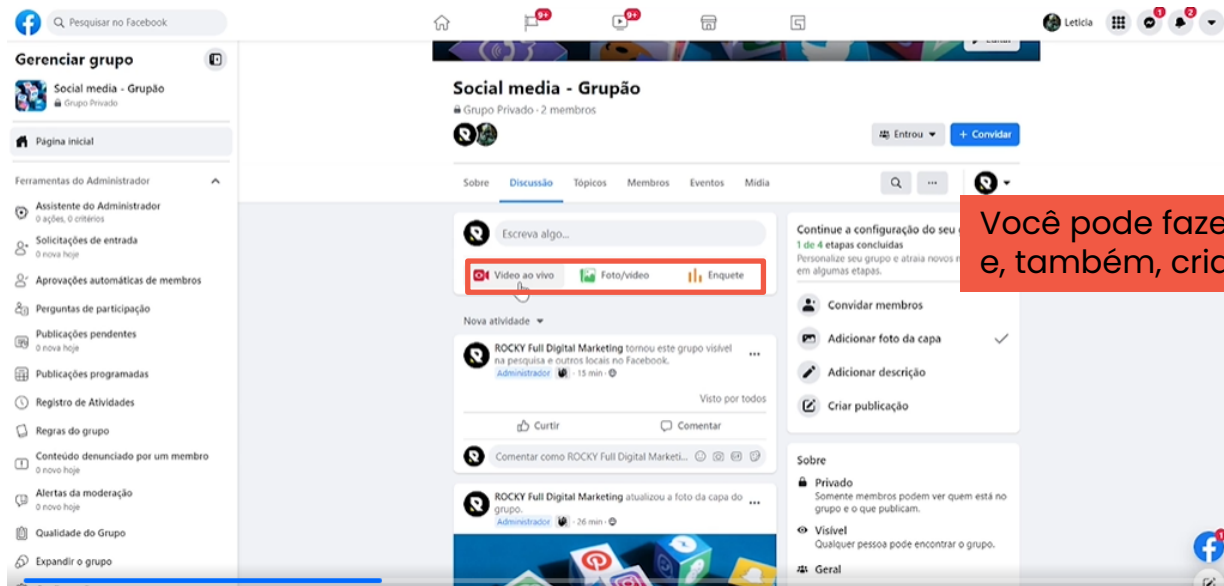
Pesquisar no Facebook

9+

9+

Letícia

1

2

Gerenciar grupo

Social media - Grupão
Grupo Privado

Página inicial

Ferramentas do Administrador

Assistente do Administrador
0 ações, 0 critérios

Solicitações de entrada
0 nova hoje

Aprovações automáticas de membros

Perguntas de participação

Publicações pendentes
0 nova hoje

Publicações programadas

Registro de Atividades

Regras do grupo

Conteúdo denunciado por um membro
0 novo hoje

Alertas da moderação
0 novo hoje

Qualidade do Grupo

Expandir o grupo

Social media - Grupão
Grupo Privado · 2 membros

Entrou

+ Convidar

Sobre Discussão Tópicos Membros Eventos Mídia

Escreva algo...

Vídeo ao vivo Foto/vídeo Enquete

Nova atividade

ROCKY Full Digital Marketing tornou este grupo visível na pesquisa e outros locais no Facebook.
Administrador · 15 min ·

Visto por todos

Curtir Comentar

Comentar como ROCKY Full Digital Marketi...

ROCKY Full Digital Marketing atualizou a foto da capa do grupo.
Administrador · 26 min ·

Continue a configuração do seu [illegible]
1 de 4 etapas concluídas
Personalize seu grupo e atraia novos m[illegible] em algumas etapas.

Convidar membros

Adicionar foto da capa

Adicionar descrição

Criar publicação

Sobre

Privado
Somente membros podem ver quem está no grupo e o que publicam.

Visível
Qualquer pessoa pode encontrar o grupo.

Geral

Você pode faze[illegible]
e, também, cria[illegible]